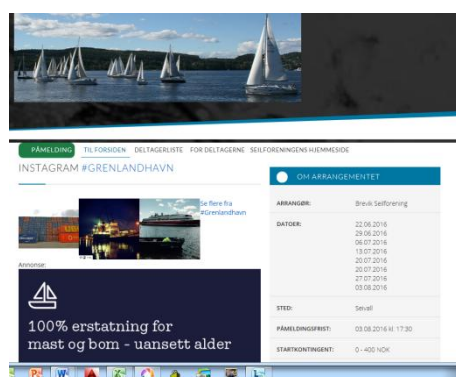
PÅMELDING TIL FORSIDEN DELTAGERLISTE FOR DELTAGERNE SEILFORENINGENS HJEMMESIDE

INSTAGRAM #GRENLANDHAVN

Se flere fra #Grenlandhavn

Annonse:

100% erstatning for mast og bom - uansett alder

OM ARRANGEMENTET

| ARRANGØR: | Brevik Seilforening |
|---|---|
| DATOER: | 22.06.2016 29.06.2016 06.07.2016 13.07.2016 20.07.2016 20.07.2016 27.07.2016 03.08.2016 |
| STED: | Sevall |
| PÅMELDINGSFRIST: | 03.08.2016 kl. 17:30 |
| STARTKONTINGENT: | 0 - 400 NOK |